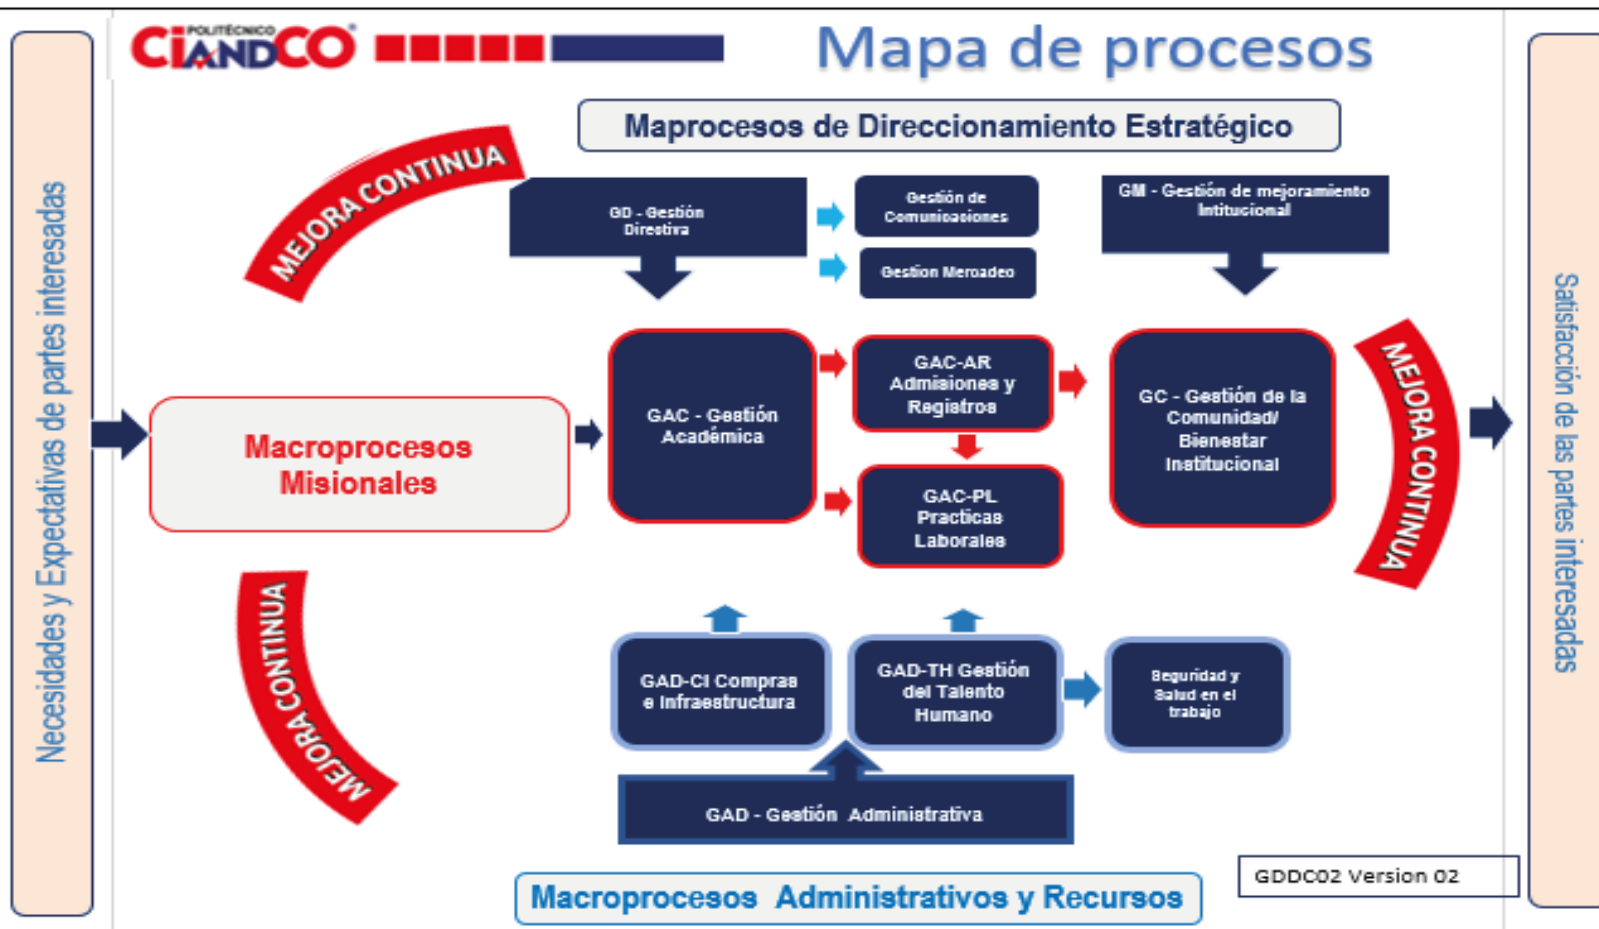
Necesidades y Expectativas de partes interesadas

POLITÉCNICO CIANDCO

Mapa de procesos

Maprocesos de Direccionamiento Estratégico

MEJORA CONTINUA

GD - Gestión Directiva

Gestión de Comunicaciones

Gestion Mercadeo

GM - Gestión de mejoramiento Intitucional

Macroprocesos Misionales

GAC - Gestión Académica

GAC-AR Admisiones y Registros

GAC-PL Practicas Laborales

GC - Gestión de la Comunidad/ Bienestar Institucional

MEJORA CONTINUA

MEJORA CONTINUA

GAD-CI Compras e Infraestructura

GAD-TH Gestión del Talento Humano

Seguridad y Salud en el trabajo

GAD - Gestión Administrativa

Macroprocesos Administrativos y Recursos

GDDC02 Version 02

Satisfacción de las partes interesadas